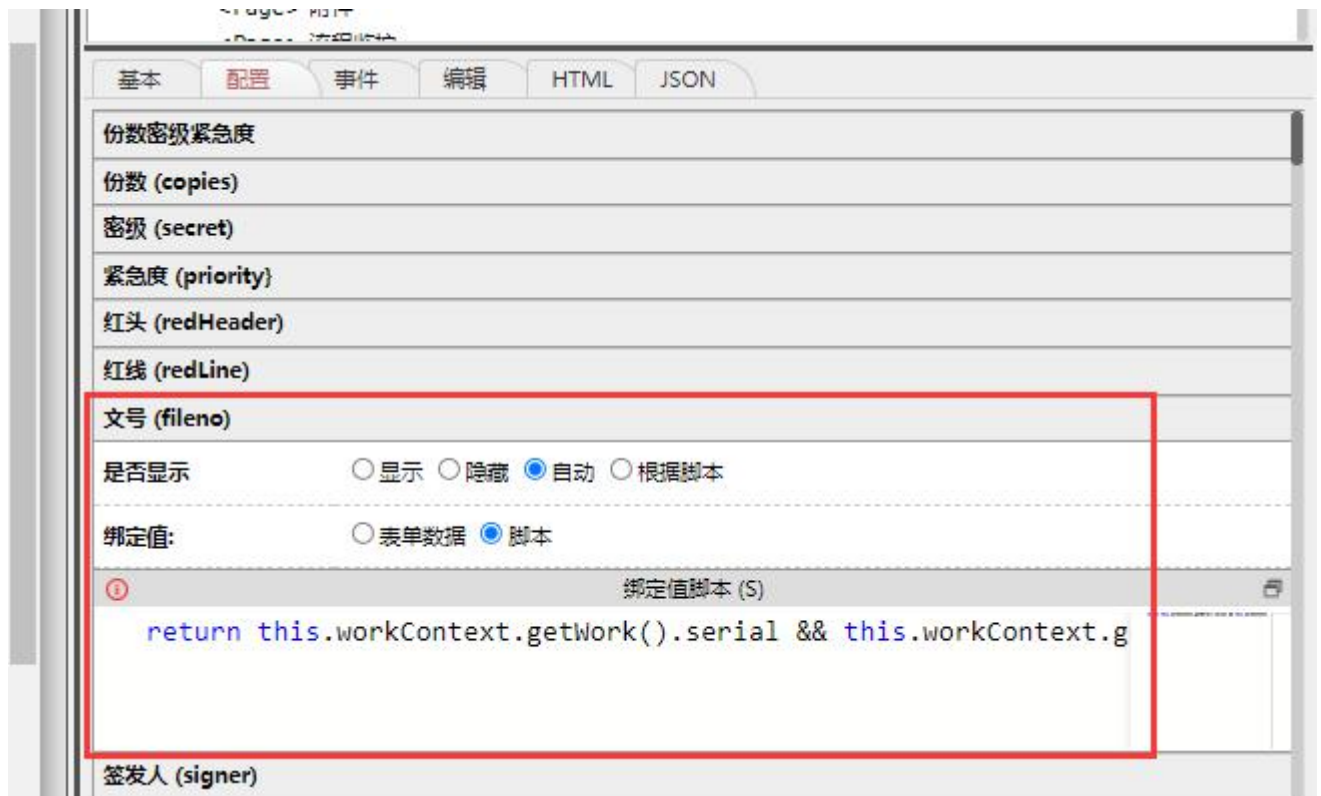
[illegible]

基本 配置 事件 编辑 HTML JSON

份数密级紧急度

份数 (copies)

密级 (secret)

紧急度 (priority)

红头 (redHeader)

红线 (redLine)

文号 (fileno)

是否显示 ○显示 ○隐藏 ◉自动 ○根据脚本

绑定值: ○表单数据 ◉脚本

绑定值脚本 (S)

return this.workContext.getWork().serial && this.workContext.g

签发人 (signer)